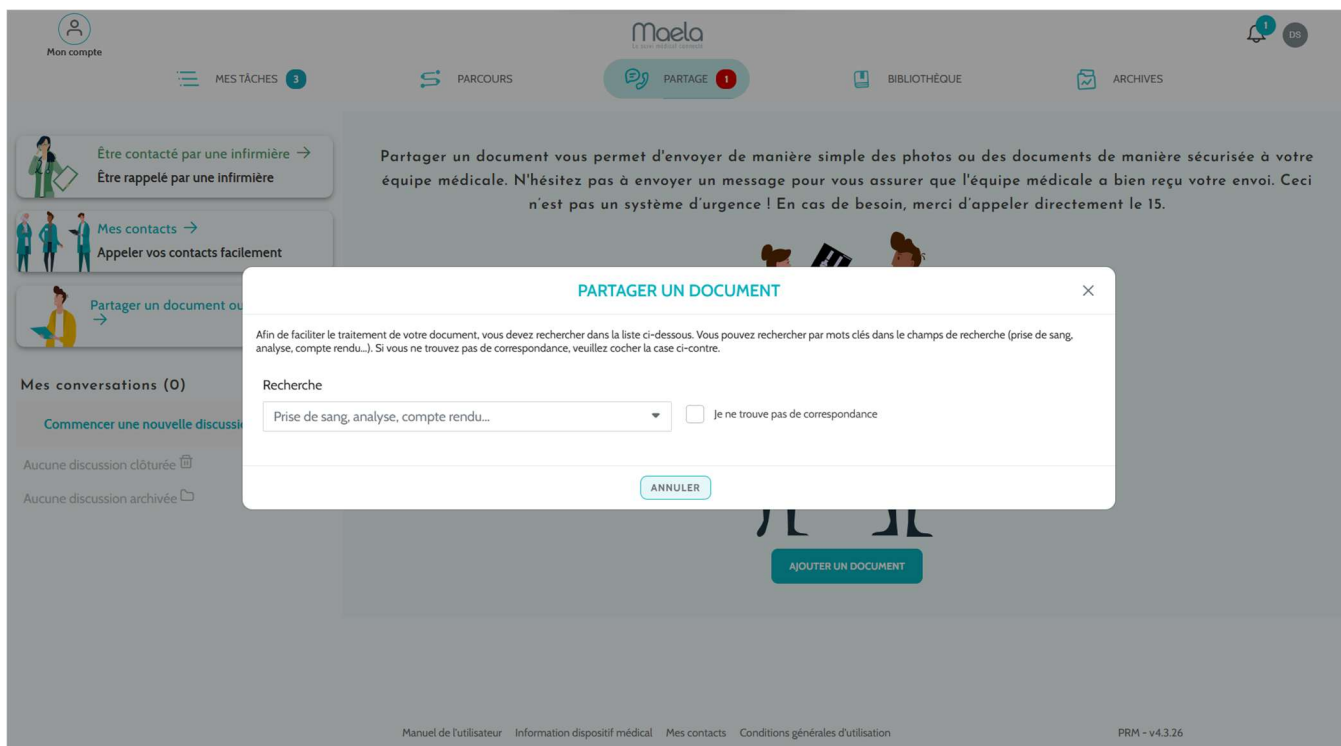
Mon compte

Maela
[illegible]

1 DS

MES TÂCHES 3
PARCOURS
PARTAGE 1
BIBLIOTHÈQUE
ARCHIVES

Être contacté par une infirmière →
Être rappelé par une infirmière

Mes contacts →
Appeler vos contacts facilement

Partager un document ou
→

Mes conversations (0)

Commencer une nouvelle discussi

Aucune discussion clôturée

Aucune discussion archivée

Partager un document vous permet d'envoyer de manière simple des photos ou des documents de manière sécurisée à votre équipe médicale. N'hésitez pas à envoyer un message pour vous assurer que l'équipe médicale a bien reçu votre envoi. Ceci n'est pas un système d'urgence ! En cas de besoin, merci d'appeler directement le 15.

PARTAGER UN DOCUMENT

Afin de faciliter le traitement de votre document, vous devez rechercher dans la liste ci-dessous. Vous pouvez rechercher par mots clés dans le champs de recherche (prise de sang, analyse, compte rendu...). Si vous ne trouvez pas de correspondance, veuillez cocher la case ci-contre.

Recherche

Prise de sang, analyse, compte rendu...

Je ne trouve pas de correspondance

ANNULER

AJOUTER UN DOCUMENT

Manuel de l'utilisateur Information dispositif médical Mes contacts Conditions générales d'utilisation

PRM - v4.3.26